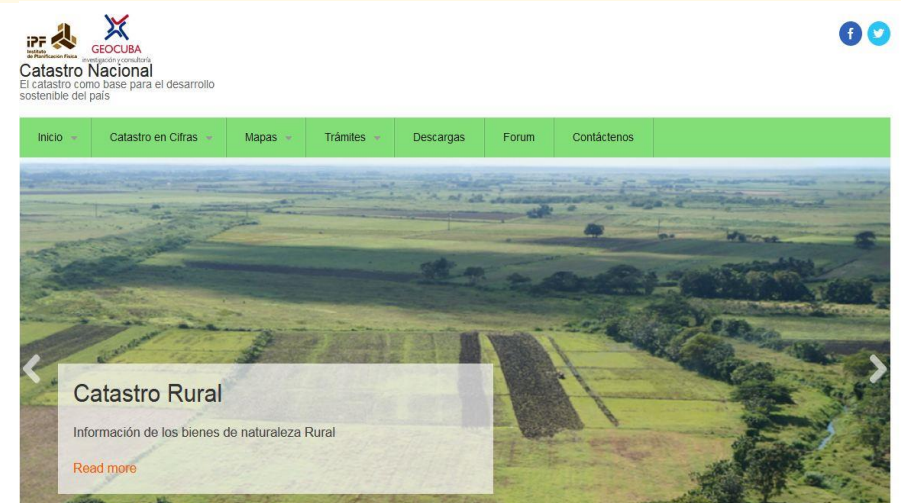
IPF Instituto de Planificación Física

GEOCUBA investigación y consultoría

Catastro Nacional

El catastro como base para el desarrollo sostenible del país

Inicio Catastro en Cifras Mapas Trámites Descargas Forum Contáctenos

Catastro Rural

Información de los bienes de naturaleza Rural

Read more